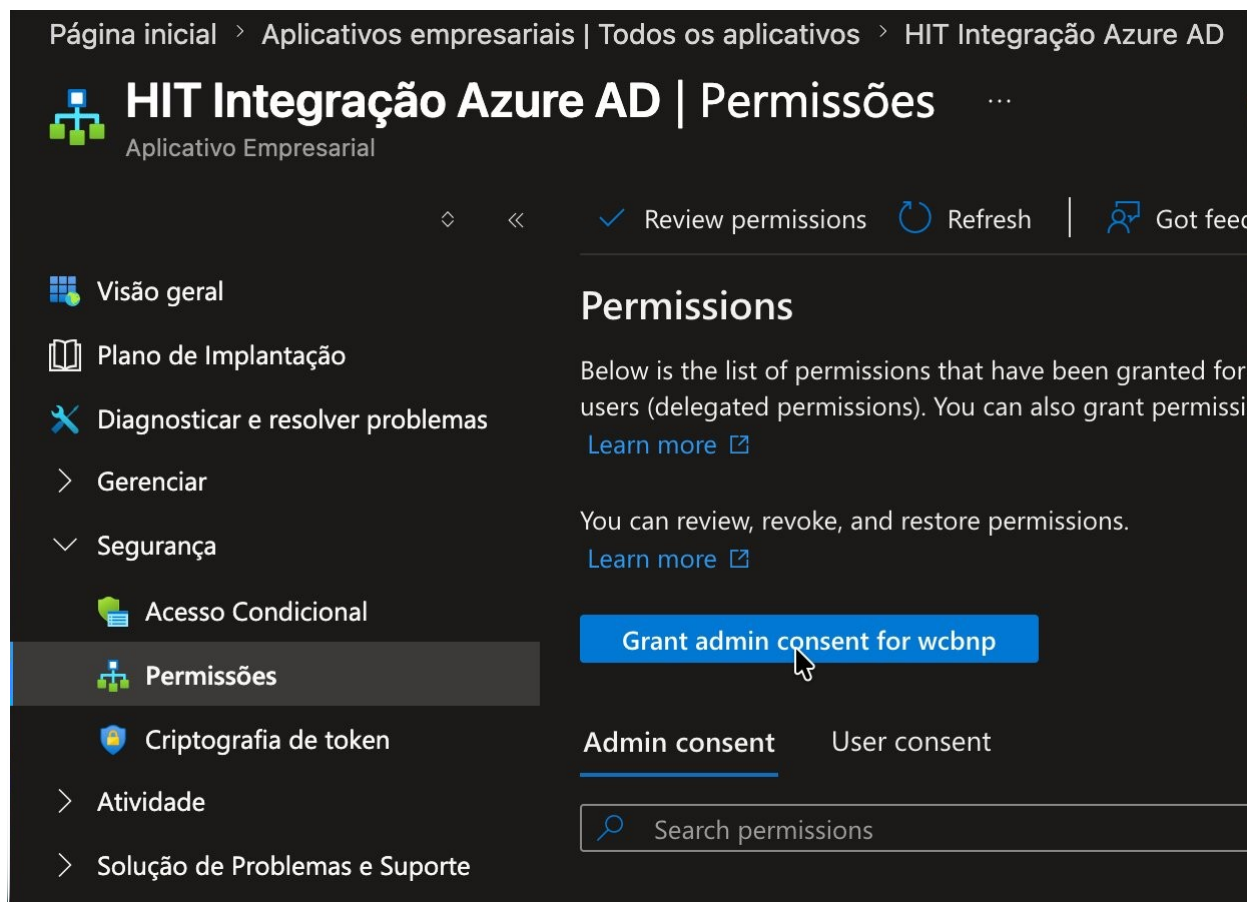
Página inicial > Aplicativos empresariais | Todos os aplicativos > HIT Integração Azure AD

HIT Integração Azure AD | Permissões ···
Aplicativo Empresarial

« Review permissions Refresh Got feed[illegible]

Visão geral
Plano de Implantação
Diagnosticar e resolver problemas
Gerenciar
Segurança
Acesso Condicional
Permissões
Criptografia de token
Atividade
Solução de Problemas e Suporte

Permissions

Below is the list of permissions that have been granted for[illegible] users (delegated permissions). You can also grant permissi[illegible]
Learn more

You can review, revoke, and restore permissions.
Learn more

Grant admin consent for wcbnp

Admin consent User consent

Search permissions